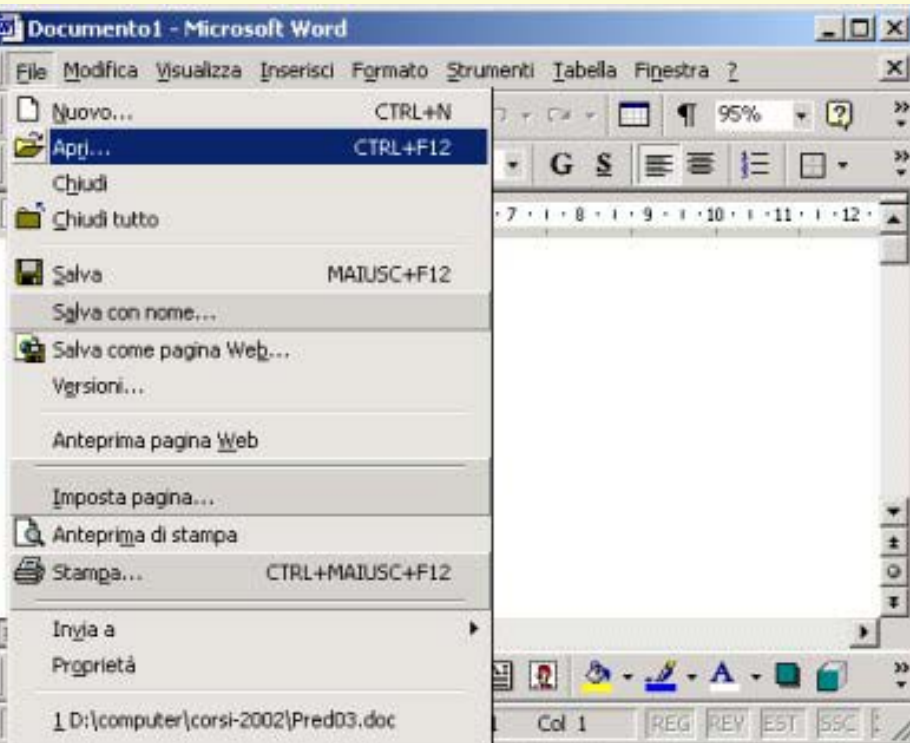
Documento1 - Microsoft Word

File Modifica Visualizza Inserisci Formato Strumenti Tabella Finestra ?

95%

G S

7 · 8 · 9 · 10 · 11 · 12

Nuovo... CTRL+N
Apri... CTRL+F12
Chiudi
Chiudi tutto
Salva MAIUSC+F12
Salva con nome...
Salva come pagina Web...
Versioni...
Anteprima pagina Web
Imposta pagina...
Anteprima di stampa
Stampa... CTRL+MAIUSC+F12
Invia a
Proprietà
1 D:\computer\corsi-2002\Pred03.doc

Col 1 REG REV EST SSC